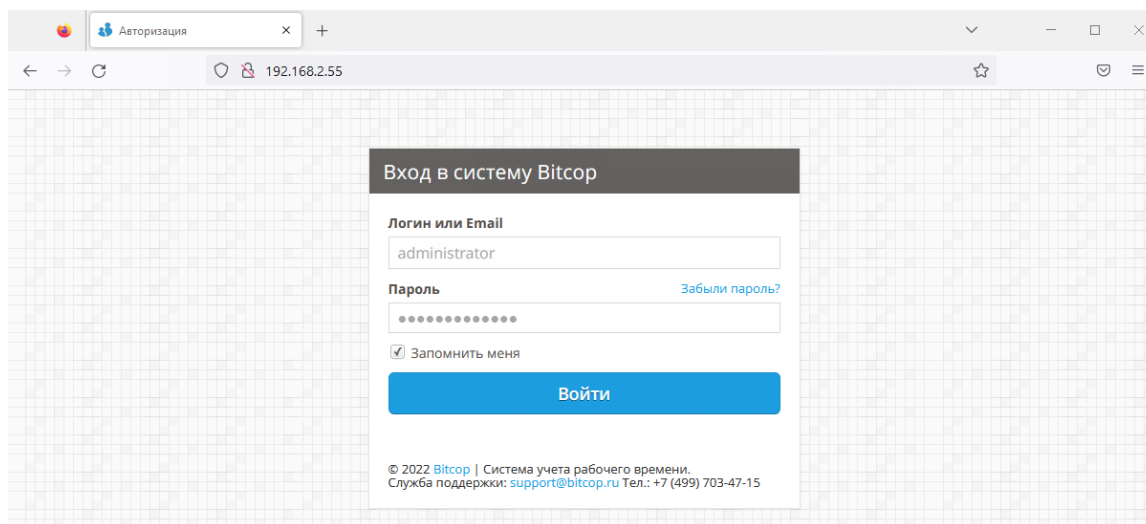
Авторизация
192.168.2.55

Вход в систему Bitcop

Логин или Email
administrator
Пароль
Забыли пароль?
●●●●●●●●●●●●●
Запомнить меня
Войти

© 2022 Bitcop | Система учета рабочего времени.
Служба поддержки: support@bitcop.ru Тел.: +7 (499) 703-47-15